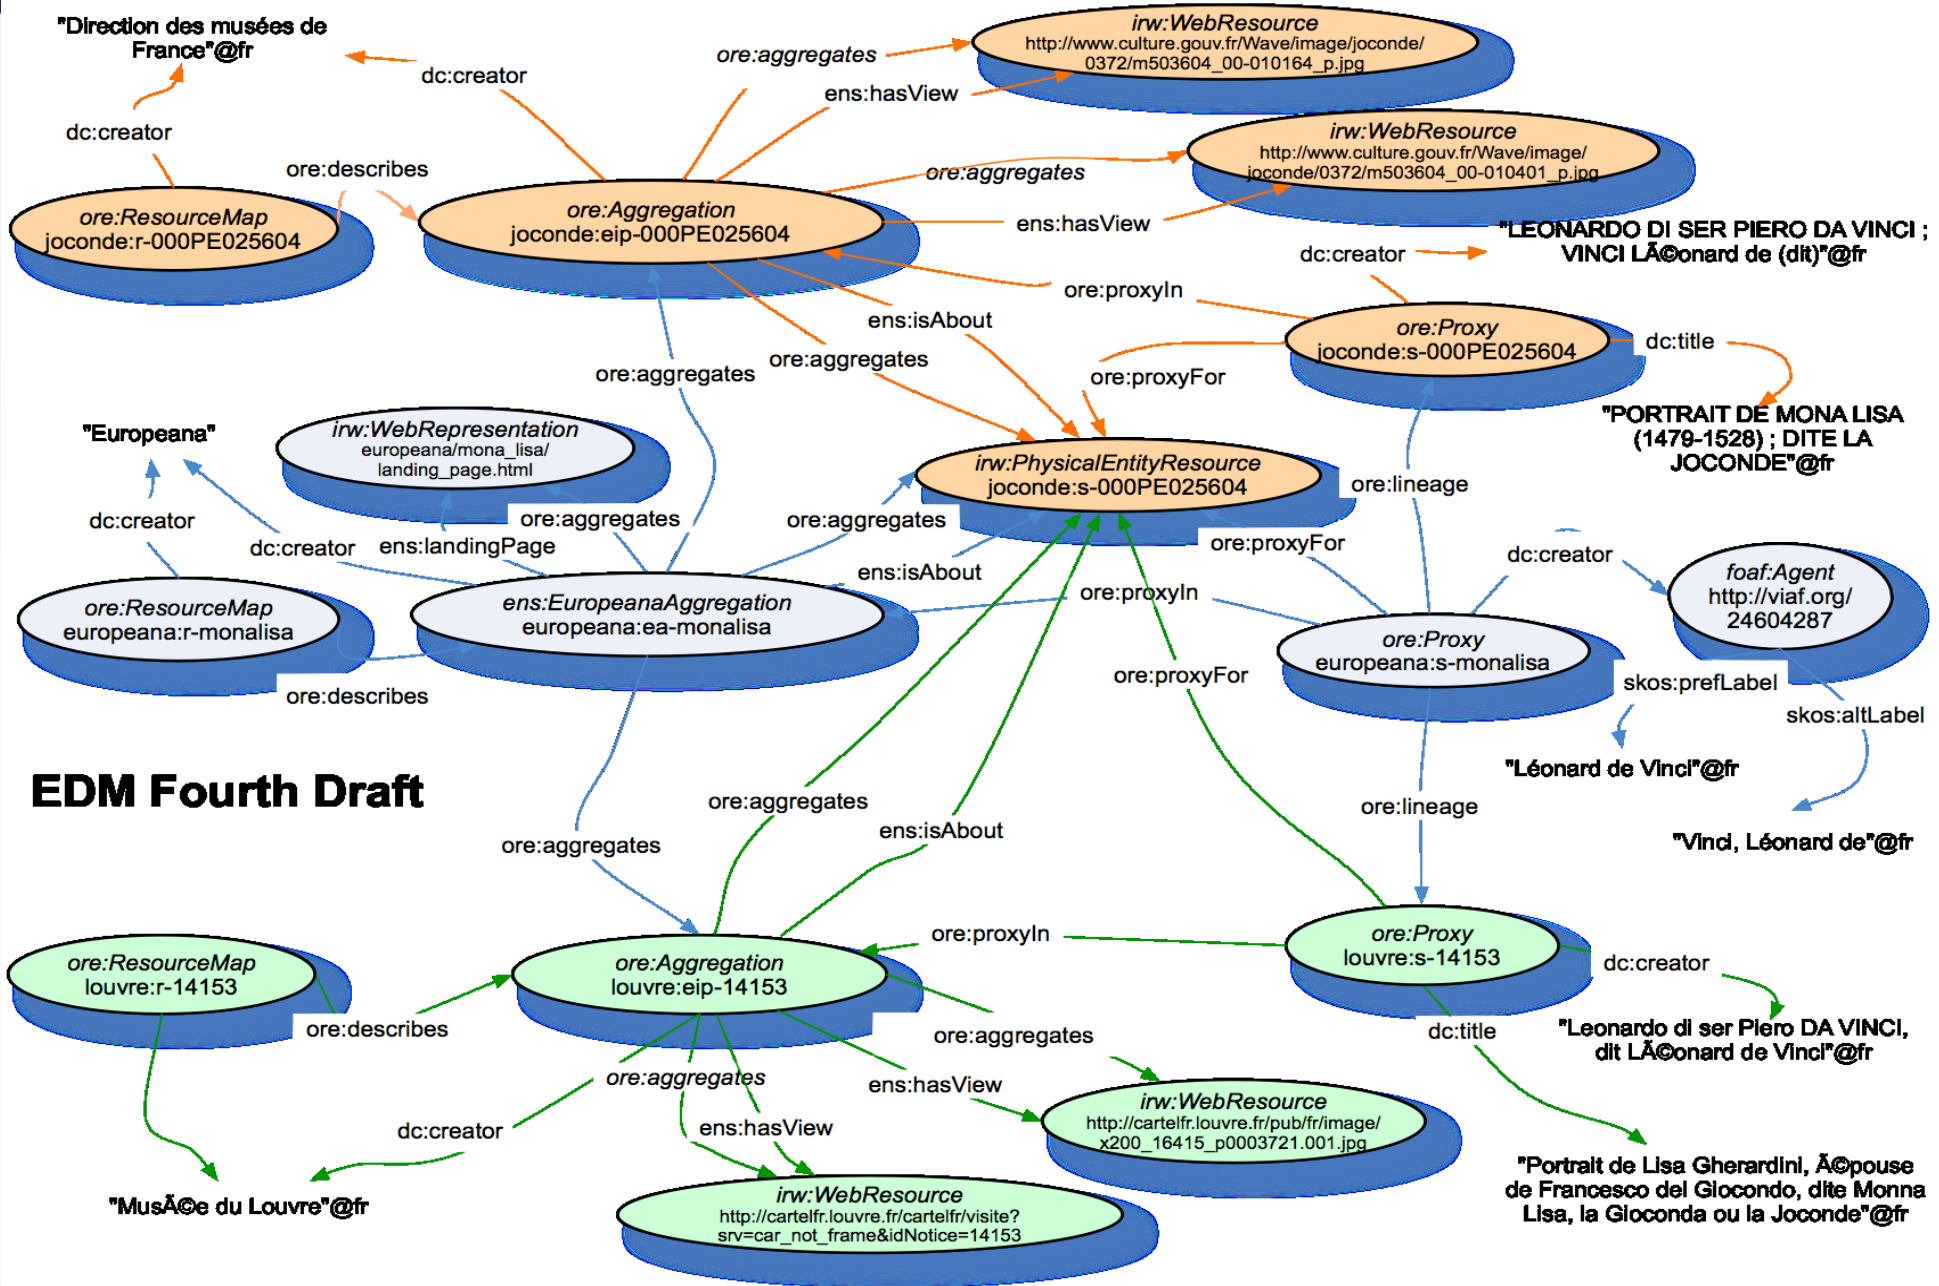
"Direction des musées de France"@fr

dc:creator

ore:aggregates

irw:WebResource
http://www.culture.gouv.fr/Wave/image/joconde/0372/m503604_00-010164_p.jpg

ens:hasView

dc:creator

irw:WebResource
http://www.culture.gouv.fr/Wave/image/joconde/0372/m503604_00-010401_p.jpg

ore:describes

ore:aggregates

ore:ResourceMap
joconde:r-000PE025604

ore:Aggregation
joconde:eip-000PE025604

ens:hasView

"LEONARDO DI SER PIERO DA VINCI ; VINCI LÃ©onard de (dit)"@fr

dc:creator

ore:proxyIn

ens:isAbout

ore:Proxy
joconde:s-000PE025604

dc:title

ore:aggregates

ore:aggregates

ore:proxyFor

"PORTRAIT DE MONA LISA (1479-1528) ; DITE LA JOCONDE"@fr

"Europeana"

irw:WebRepresentation
europeana/mona_lisa/landing_page.html

irw:PhysicalEntityResource
joconde:s-000PE025604

ore:lineage

dc:creator

ore:aggregates

ore:aggregates

dc:creator

ens:landingPage

ore:proxyFor

dc:creator

ens:isAbout

foaf:Agent
http://viaf.org/24604287

ore:ResourceMap
europeana:r-monalisa

ens:EuropeanaAggregation
europeana:ea-monalisa

ore:proxyIn

ore:Proxy
europeana:s-monalisa

ore:describes

ore:proxyFor

skos:prefLabel

skos:altLabel

"Léonard de Vinci"@fr

EDM Fourth Draft

ore:aggregates

ore:lineage

ens:isAbout

"Vinci, Léonard de"@fr

ore:aggregates

ore:proxyIn

ore:Proxy
louvre:s-14153

ore:ResourceMap
louvre:r-14153

ore:Aggregation
louvre:eip-14153

dc:creator

ore:describes

ore:aggregates

dc:title

"Leonardo di ser Piero DA VINCI, dit LÃ©onard de Vinci"@fr

ore:aggregates

ens:hasView

irw:WebResource
http://cartelfr.louvre.fr/pub/fr/image/x200_16415_p0003721.001.jpg

dc:creator

ens:hasView

"Portrait de Lisa Gherardini, Ã©pouse de Francesco del Giocondo, dite Monna Lisa, la Gioconda ou la Joconde"@fr

"MusÃ©e du Louvre"@fr

irw:WebResource
http://cartelfr.louvre.fr/cartelfr/visite?srv=car_not_frame&idNotice=14153